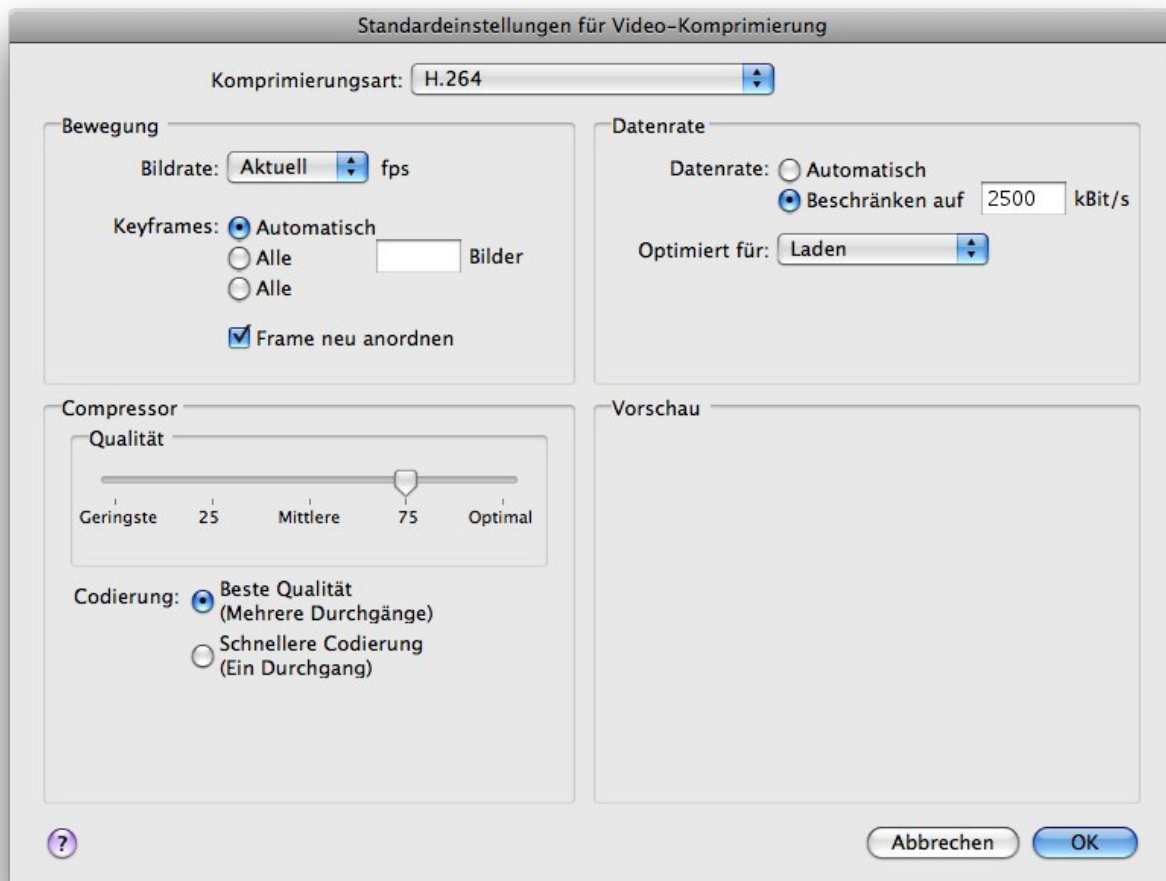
Standardeinstellungen für Video-Komprimierung

Komprimierungsart: H.264

Bewegung

Bildrate: Aktuell fps

Keyframes: Automatisch
Alle Bilder
Alle

Frame neu anordnen

Datenrate

Datenrate: Automatisch
Beschränken auf 2500 kBit/s

Optimiert für: Laden

Compressor

Qualität

Geringste 25 Mittlere 75 Optimal

Codierung: Beste Qualität (Mehrere Durchgänge)
Schnellere Codierung (Ein Durchgang)

Vorschau

?

Abbrechen OK